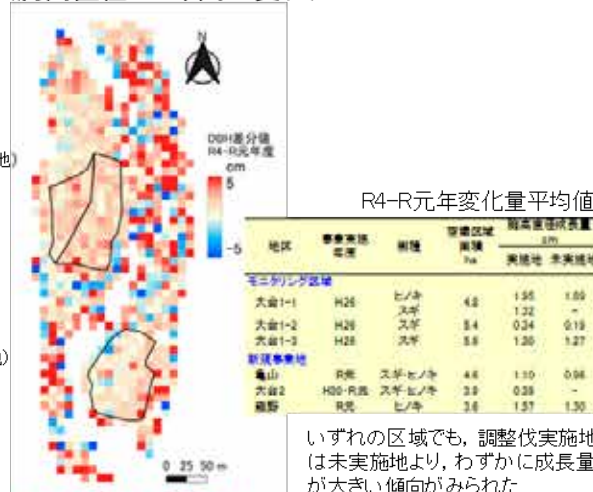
N

DBH差分値
R4-R元年度
cm
5
-5

地)

)

0 25 50 m

R4-R元年変化量平均値

| 地区 | 事業実施年度 | 樹種 | 調整区域面積 ha | 胸高直径成長量 cm 実施地 | 未実施地 |
|---|---|---|---|---|---|
| モニタリング区域 | | | | | |
| 大台1-1 | H26 | ヒノキ スギ | 4.8 | 1.95 1.32 | 1.69 – |
| 大台1-2 | H26 | スギ | 5.4 | 0.24 | 0.19 |
| 大台1-3 | H26 | スギ | 5.6 | 1.30 | 1.27 |
| 新規事業地 | | | | | |
| 亀山 | R元 | スギ・ヒノキ | 4.6 | 1.10 | 0.98 |
| 大台2 | H30・R元 | スギ・ヒノキ | 3.9 | 0.28 | – |
| 熊野 | R元 | ヒノキ | 3.6 | 1.57 | 1.30 |

いずれの区域でも，調整伐実施地は未実施地より，わずかに成長量が大きい傾向がみられた